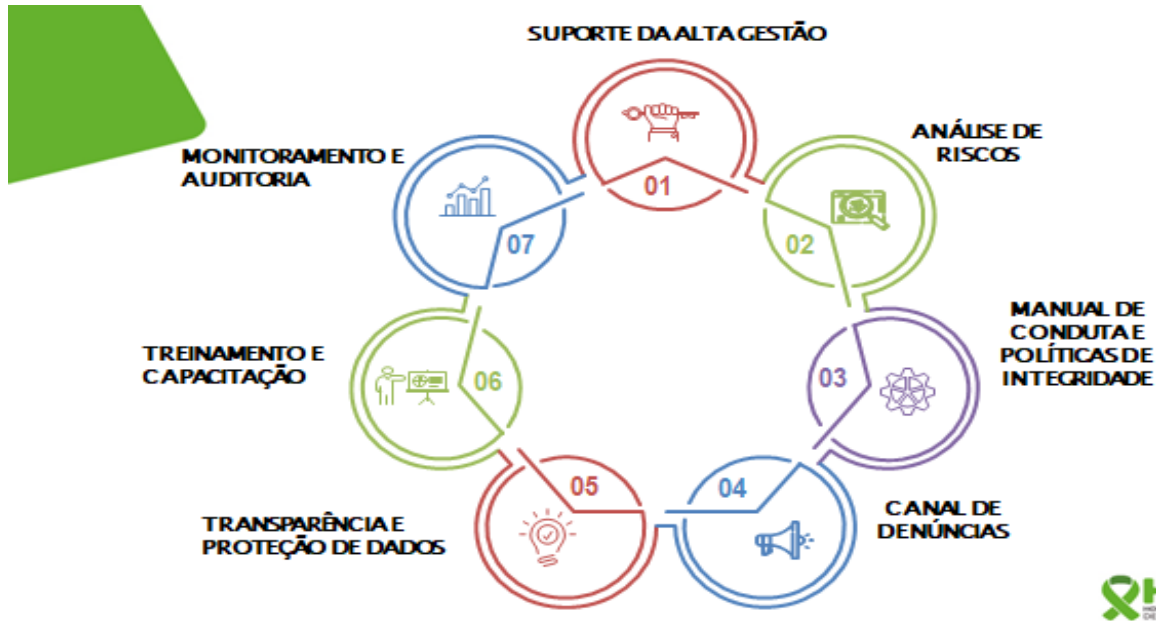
SUPORTE DA ALTA GESTÃO

01

ANÁLISE DE RISCOS

02

MANUAL DE CONDUTA E POLÍTICAS DE INTEGRIDADE

03

CANAL DE DENÚNCIAS

04

TRANSPARÊNCIA E PROTEÇÃO DE DADOS

05

TREINAMENTO E CAPACITAÇÃO

06

MONITORAMENTO E AUDITORIA

07